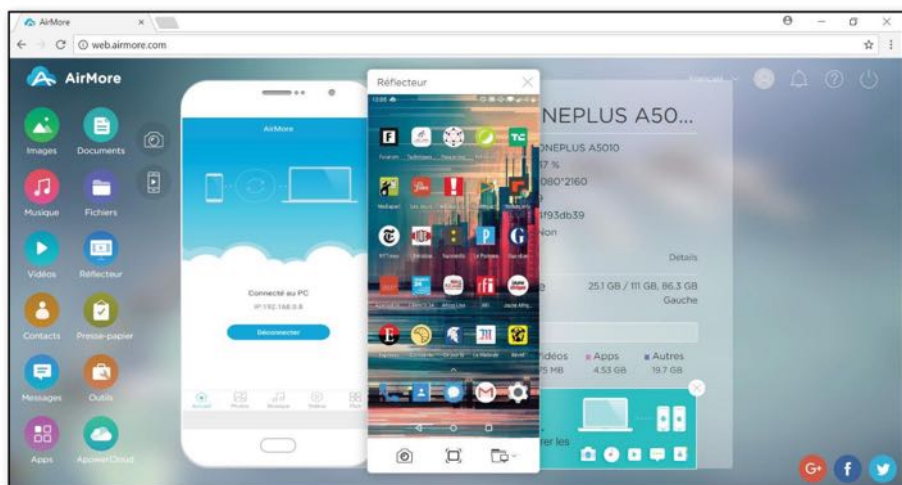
AirMore

web.airmore.com

AirMore

Images
Documents
Musique
Fichiers
Vidéos
Réflecteur
Contacts
Presse-papier
Messages
Outils
Apps
ApowerCloud

AirMore

Connecté au PC
IP:192.168.0.8

Déconnecter

Accueil
Photos
Musique
Vidéos

Réflecteur

NEPLUS A50...
NEPLUS A5010
7 %
080*2160
f93db39
Non

Détails

25.1 GB / 111 GB, 86.3 GB
Gauche

idéos
Apps
Autres
5 MB
4.53 GB
19.7 GB

rer les